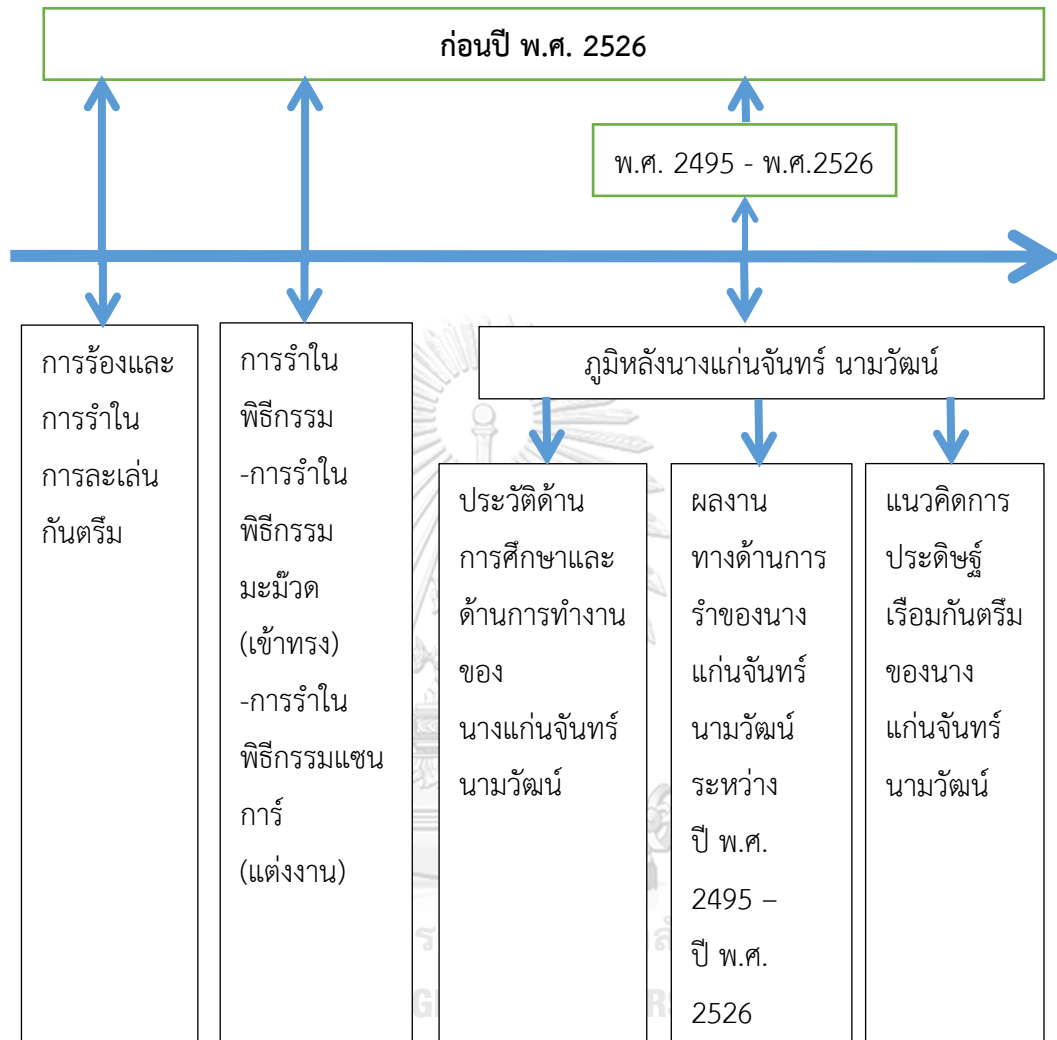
ก่อนปี พ.ศ. 2526

พ.ศ. 2495 - พ.ศ.2526

การร้องและการรำในการละเล่นกันตรึม

การรำในพิธีกรรม
-การรำในพิธีกรรมมะม๊วด (เข้าทรง)
-การรำในพิธีกรรมแซนการ์ (แต่งงาน)

ภูมิหลังนางแก่นจันทร์ นามวัฒน์

ประวัติด้านการศึกษาและด้านการทำงานของ นางแก่นจันทร์ นามวัฒน์

ผลงานทางด้านการรำของนางแก่นจันทร์ นามวัฒน์ ระหว่าง ปี พ.ศ. 2495 – ปี พ.ศ. 2526

แนวคิดการประดิษฐ์เรือมกันตรึมของนางแก่นจันทร์ นามวัฒน์